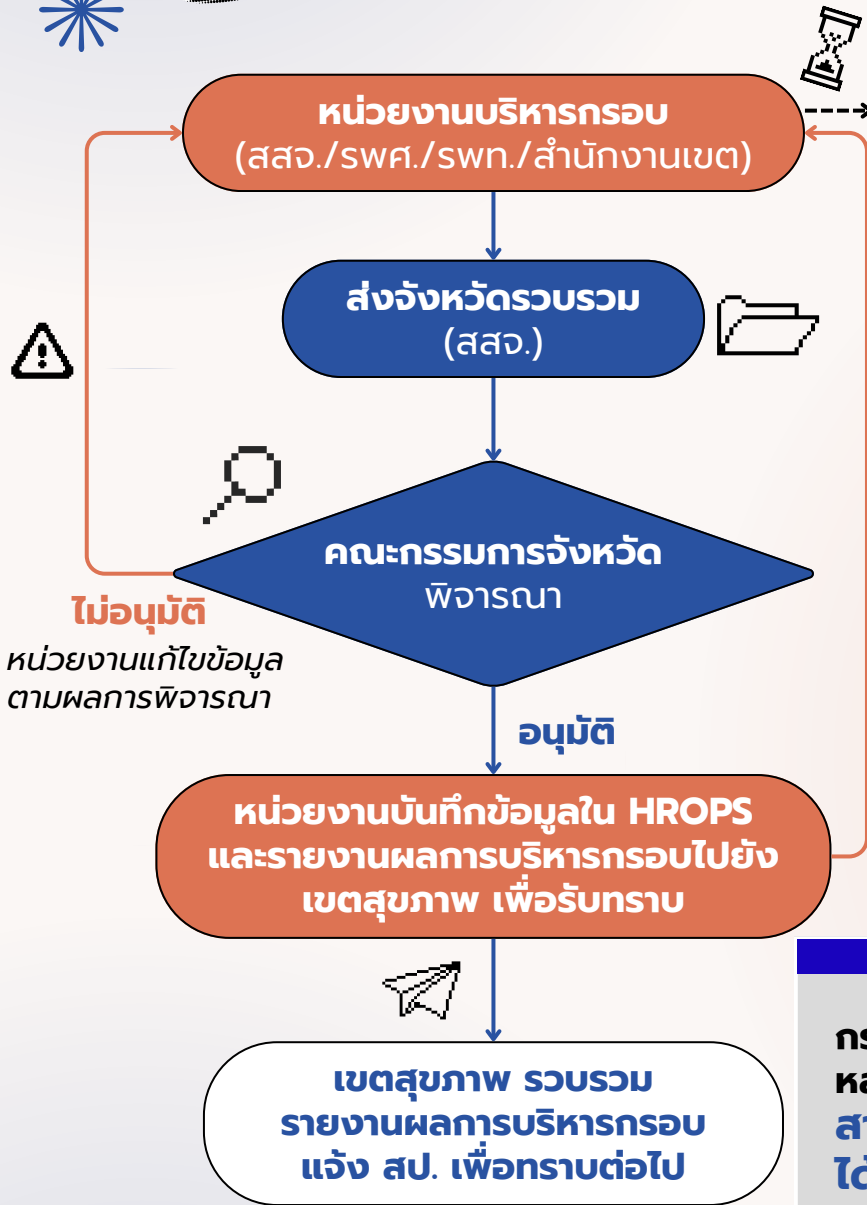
หน่วยงานบริหารกรอบ
(สสจ./รพศ./รพท./สำนักงานเขต)

ส่งจังหวัดรวบรวม
(สสจ.)

คณะกรรมการจังหวัด
พิจารณา

ไม่อนุมัติ
หน่วยงานแก้ไขข้อมูล ตามผลการพิจารณา

อนุมัติ

หน่วยงานบันทึกข้อมูลใน HROPS และรายงานผลการบริหารกรอบไปยัง เขตสุขภาพ เพื่อรับทราบ

เขตสุขภาพ รวบรวม
รายงานผลการบริหารกรอบ
แจ้ง สป. เพื่อทราบต่อไป

กร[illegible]
หล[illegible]
สา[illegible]
ได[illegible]